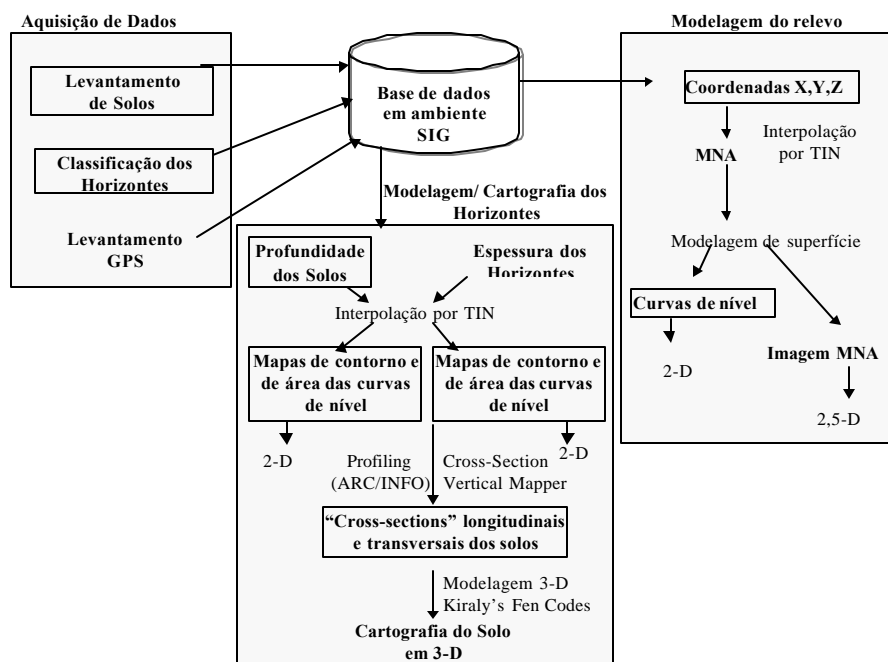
Aquisição de Dados

Levantamento de Solos

Classificação dos Horizontes

Levantamento GPS

Base de dados em ambiente SIG

Modelagem do relevo

Coordenadas X,Y,Z

MNA

Interpolação por TIN

Modelagem de superfície

Curvas de nível

2-D

Imagem MNA

2,5-D

Modelagem/ Cartografia dos Horizontes

Profundidade dos Solos

Espessura dos Horizontes

Interpolação por TIN

Mapas de contorno e de área das curvas de nível

Mapas de contorno e de área das curvas de nível

2-D

Profiling (ARC/INFO)

Cross-Section Vertical Mapper

2-D

"Cross-sections" longitudinais e transversais dos solos

Modelagem 3-D Kiraly's Fen Codes

Cartografia do Solo em 3-D